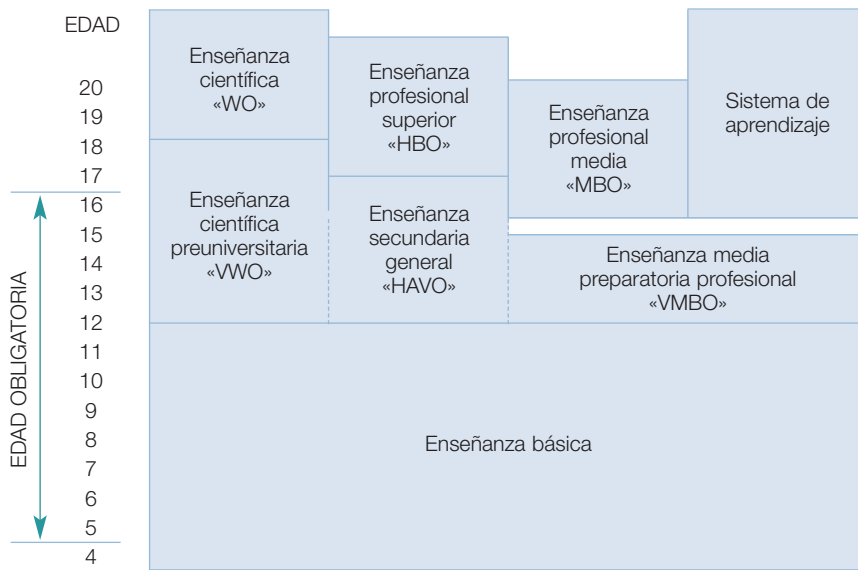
EDAD
20
19
18
17
16
15
14
13
12
11
10
9
8
7
6
5
4

EDAD OBLIGATORIA

Enseñanza científica «WO»

Enseñanza profesional superior «HBO»

Enseñanza profesional media «MBO»

Sistema de aprendizaje

Enseñanza científica preuniversitaria «VWO»

Enseñanza secundaria general «HAVO»

Enseñanza media preparatoria profesional «VMBO»

Enseñanza básica